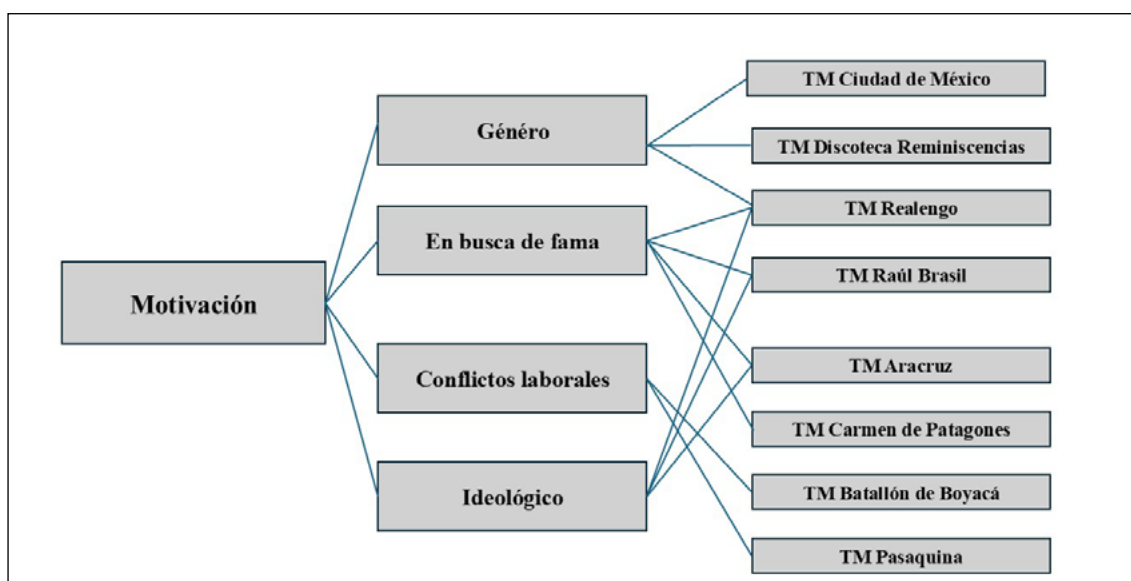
Motivación

Género

En busca de fama

Conflictos laborales

Ideológico

TM Ciudad de México

TM Discoteca Reminiscencias

TM Realengo

TM Raúl Brasil

TM Aracruz

TM Carmen de Patagones

TM Batallón de Boyacá

TM Pasaquina